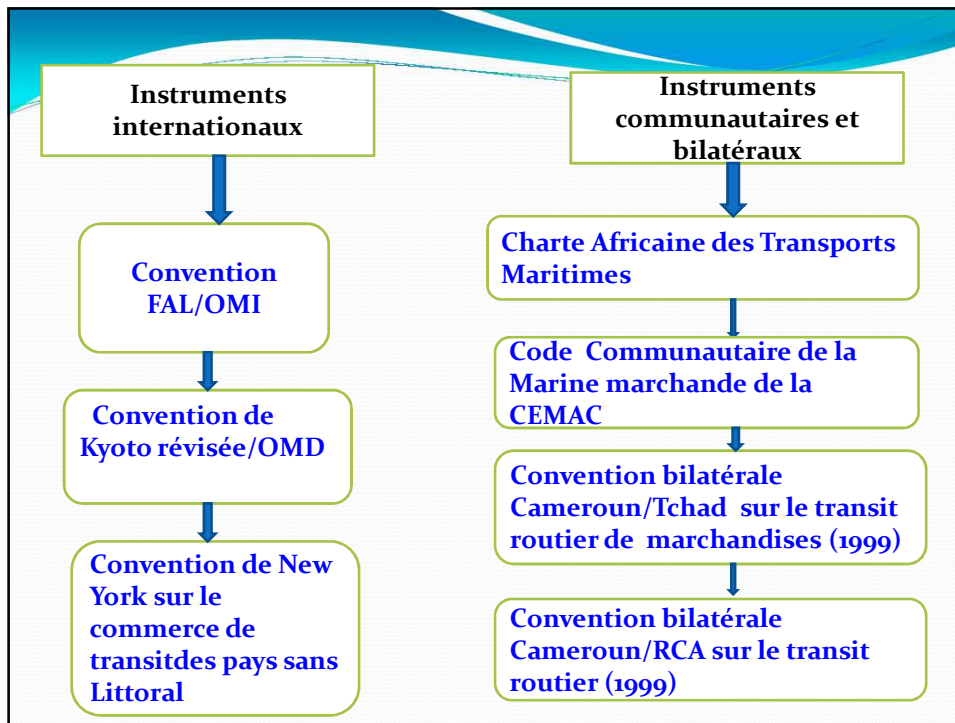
Instruments internationaux

Convention FAL/OMI

Convention de Kyoto révisée/OMD

Convention de New York sur le commerce de transitdes pays sans Littoral

Instruments communautaires et bilatéraux

Charte Africaine des Transports Maritimes

Code Communautaire de la Marine marchande de la CEMAC

Convention bilatérale Cameroun/Tchad sur le transit routier de marchandises (1999)

Convention bilatérale Cameroun/RCA sur le transit routier (1999)